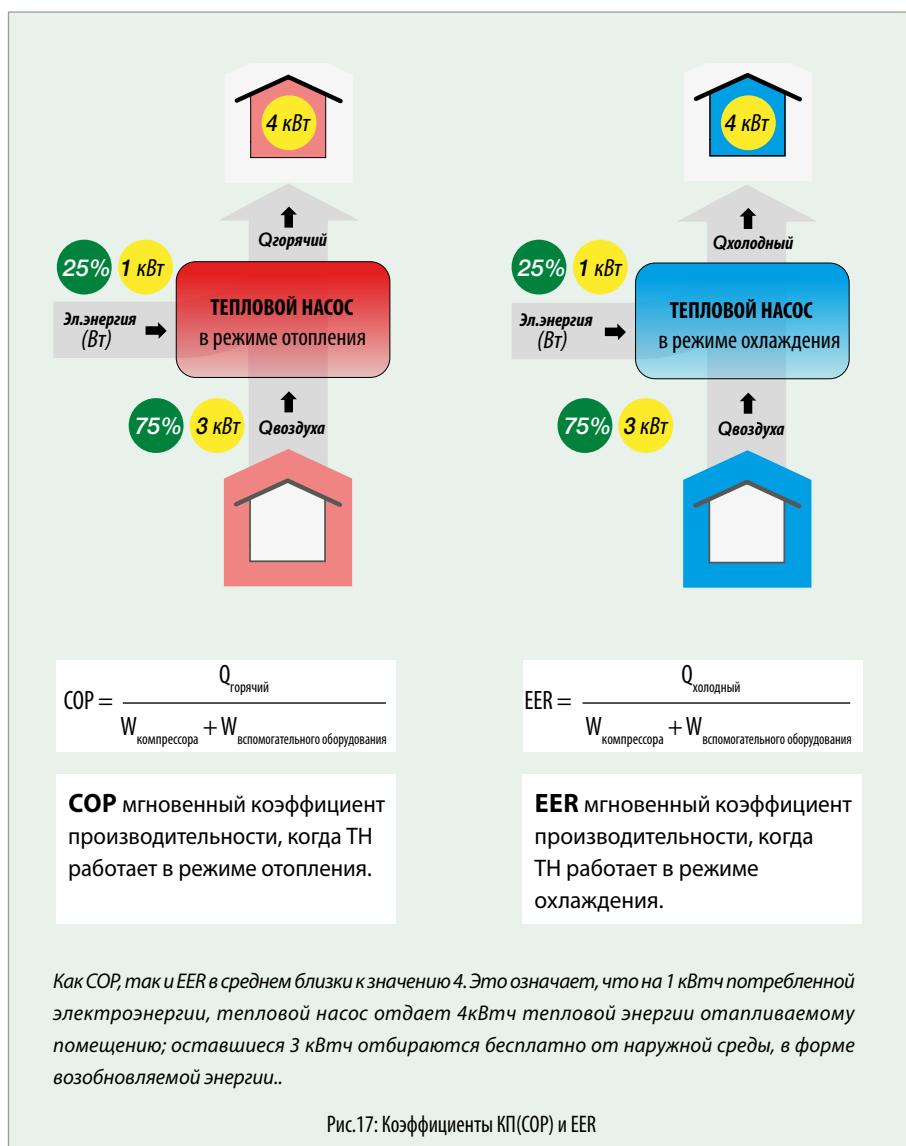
4 кВт

Qгорячий

25% 1 кВт

Эл.энергия (Вт)

ТЕПЛОВОЙ НАСОС
в режиме отопления

75% 3 кВт

Qвоздуха

4 кВт

Qхолодный

25% 1 кВт

Эл.энергия (Вт)

ТЕПЛОВОЙ НАСОС
в режиме охлаждения

75% 3 кВт

Qвоздуха

$COP = \frac{Q_{горячий}}{W_{компрессора} + W_{вспомогательного\ оборудования}}$

$EER = \frac{Q_{холодный}}{W_{компрессора} + W_{вспомогательного\ оборудования}}$

**COP** мгновенный коэффициент производительности, когда ТН работает в режиме отопления.

**EER** мгновенный коэффициент производительности, когда ТН работает в режиме охлаждения.

Как COP, так и EER в среднем близки к значению 4. Это означает, что на 1 кВтч потребленной электроэнергии, тепловой насос отдает 4кВтч тепловой энергии отапливаемому помещению; оставшиеся 3 кВтч отбираются бесплатно от наружной среды, в форме возобновляемой энергии..

Рис.17: Коэффициенты КП(COP) и EER